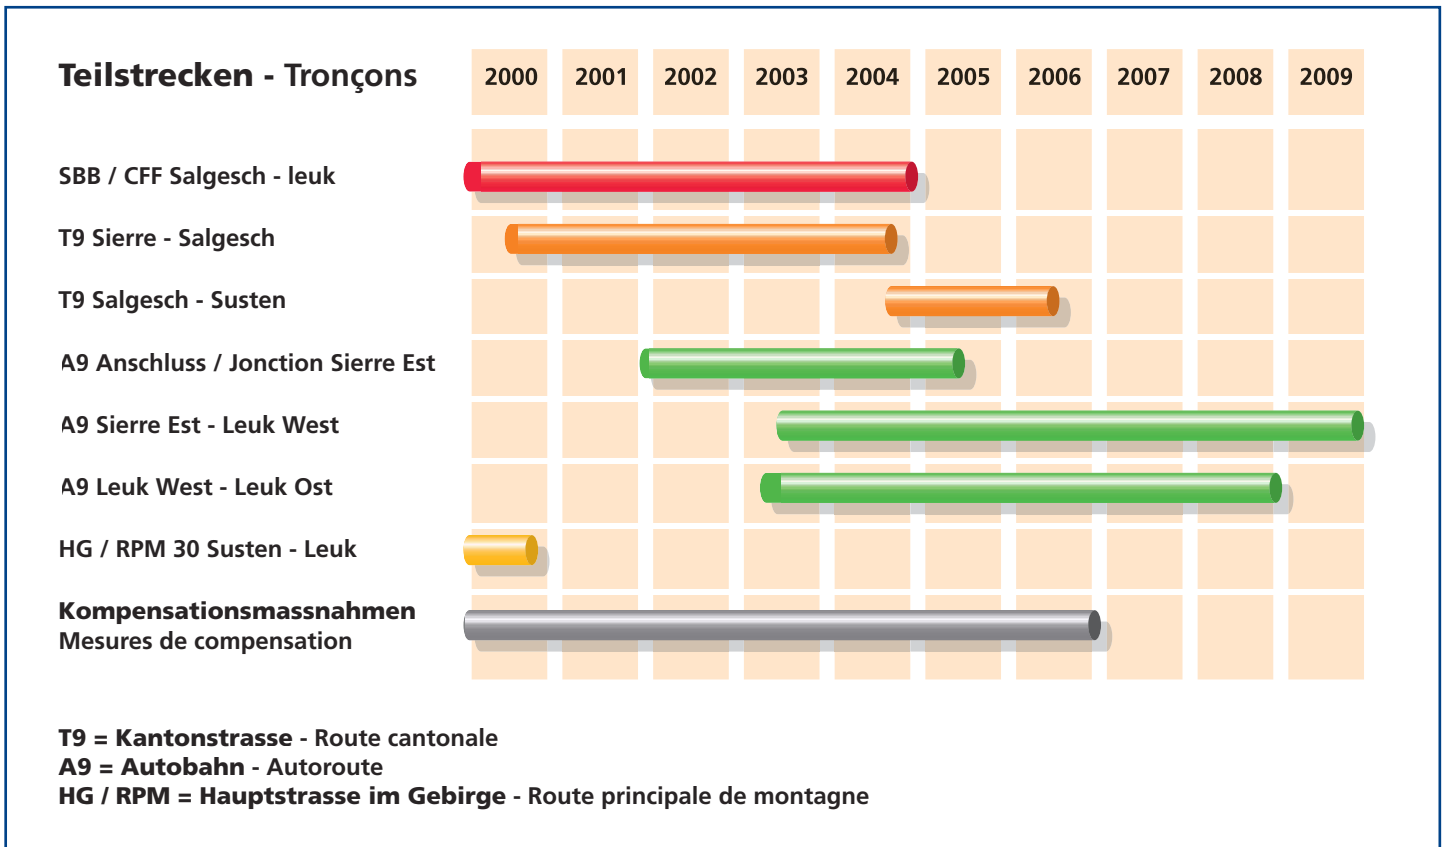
Teilstrecken - Tronçons

| 2000 | 2001 | 2002 | 2003 | 2004 | 2005 | 2006 | 2007 | 2008 | 2009 |
|---|---|---|---|---|---|---|---|---|---|

SBB / CFF Salgesch - leuk
T9 Sierre - Salgesch
T9 Salgesch - Susten
A9 Anschluss / Jonction Sierre Est
A9 Sierre Est - Leuk West
A9 Leuk West - Leuk Ost
HG / RPM 30 Susten - Leuk
Kompensationsmassnahmen
Mesures de compensation

T9 = Kantonstrasse - Route cantonale
A9 = Autobahn - Autoroute
HG / RPM = Hauptstrasse im Gebirge - Route principale de montagne